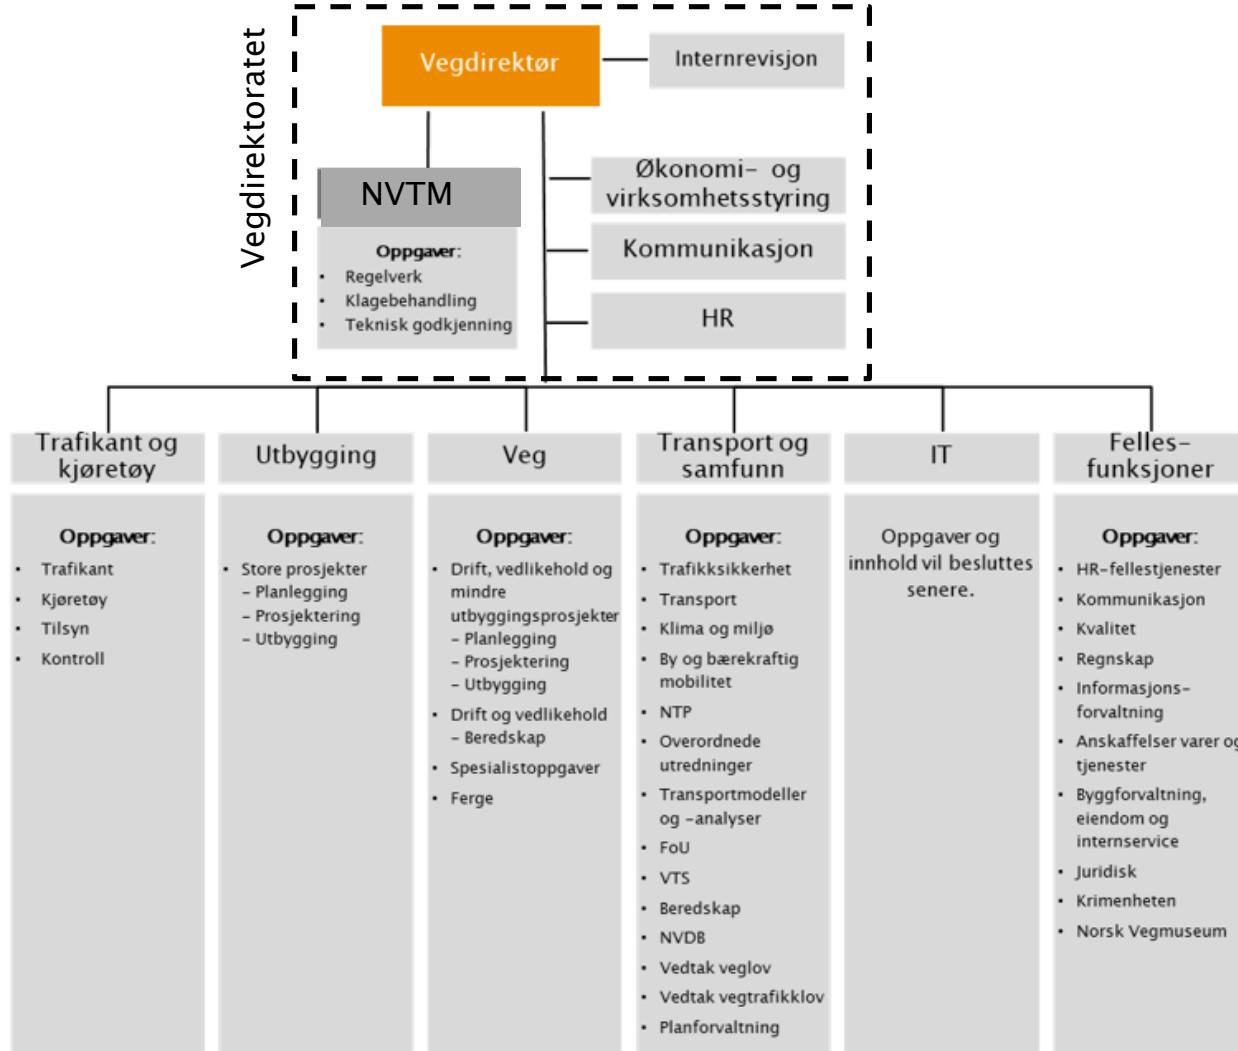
Vegdirektoratet

Vegdirektør

Internrevisjon

NVTM

Oppgaver:
- Regelverk
- Klagebehandling
- Teknisk godkjenning

Økonomi- og virksomhetsstyring

Kommunikasjon

HR

Trafikant og kjøretøy

Oppgaver:
- Trafikant
- Kjøretøy
- Tilsyn
- Kontroll

Utbygging

Oppgaver:
- Store prosjekter
 – Planlegging
 – Prosjektering
 – Utbygging

Veg

Oppgaver:
- Drift, vedlikehold og mindre utbyggingsprosjekter
 – Planlegging
 – Prosjektering
 – Utbygging
- Drift og vedlikehold
 – Beredskap
- Spesialistoppgaver
- Ferge

Transport og samfunn

Oppgaver:
- Trafikksikkerhet
- Transport
- Klima og miljø
- By og bærekraftig mobilitet
- NTP
- Overordnede utredninger
- Transportmodeller og -analyser
- FoU
- VTS
- Beredskap
- NVDB
- Vedtak veglov
- Vedtak vegtrafikklov
- Planforvaltning

IT

Oppgaver og innhold vil besluttes senere.

Felles-funksjoner

Oppgaver:
- HR-fellestjenester
- Kommunikasjon
- Kvalitet
- Regnskap
- Informasjons-forvaltning
- Anskaffelser varer o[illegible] tjenester
- Byggforvaltning, eiendom og internservice
- Juridisk
- Krimenheten
- Norsk Vegmuseum